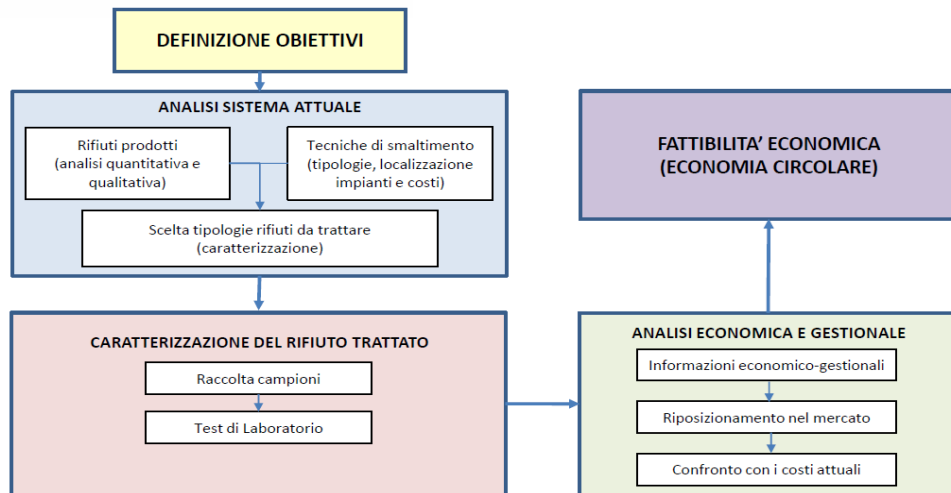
DEFINIZIONE OBIETTIVI

ANALISI SISTEMA ATTUALE

Rifiuti prodotti (analisi quantitativa e qualitativa)

Tecniche di smaltimento (tipologie, localizzazione impianti e costi)

Scelta tipologie rifiuti da trattare (caratterizzazione)

FATTIBILITA' ECONOMICA (ECONOMIA CIRCOLARE)

CARATTERIZZAZIONE DEL RIFIUTO TRATTATO

Raccolta campioni

Test di Laboratorio

ANALISI ECONOMICA E GESTIONALE

Informazioni economico-gestionali

Riposizionamento nel mercato

Confronto con i costi attuali